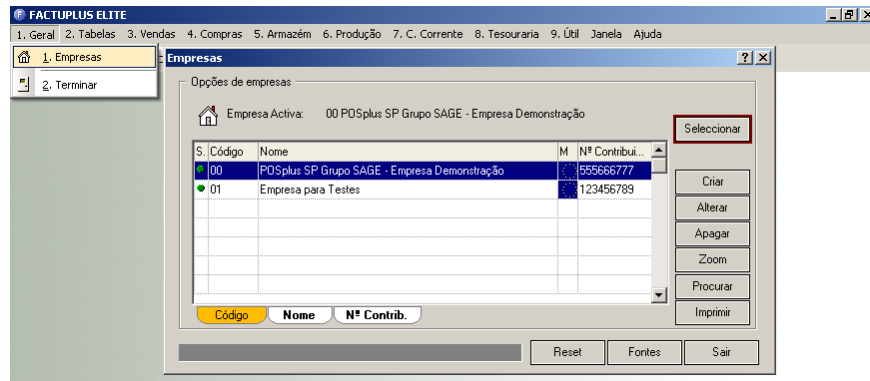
FACTUPLUS ELITE

1. Geral 2. Tabelas 3. Vendas 4. Compras 5. Armazém 6. Produção 7. C. Corrente 8. Tesouraria 9. Útil Janela Ajuda

1. Empresas
2. Terminar

Empresas

Opções de empresas

Empresa Activa: 00 POSplus SP Grupo SAGE - Empresa Demonstração

Seleccionar

| S. | Código | Nome | M | Nº Contribui... |
|---|---|---|---|---|
| | 00 | POSplus SP Grupo SAGE - Empresa Demonstração | | 555666777 |
| | 01 | Empresa para Testes | | 123456789 |

Criar
Alterar
Apagar
Zoom
Procurar
Imprimir

Código Nome Nº Contrib.

Reset Fontes Sair